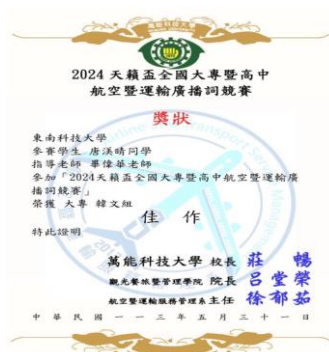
2024 天籟盃全國大專暨高中
航空暨運輸廣播詞競賽

獎狀

東南科技大學
參賽學生 唐渼晴同學
指導老師 畢偉華老師
參加「2024天籟盃全國大專暨高中航空暨運輸廣播詞競賽」
榮獲 大專 韓文組

佳 作

特此證明

萬能科技大學 校長 莊 暢
觀光餐旅暨管理學院 院長 呂堂榮
航空暨運輸服務管理系主任 徐郁茹

中 華 民 國 一 一 三 年 五 月 三 十 一 日